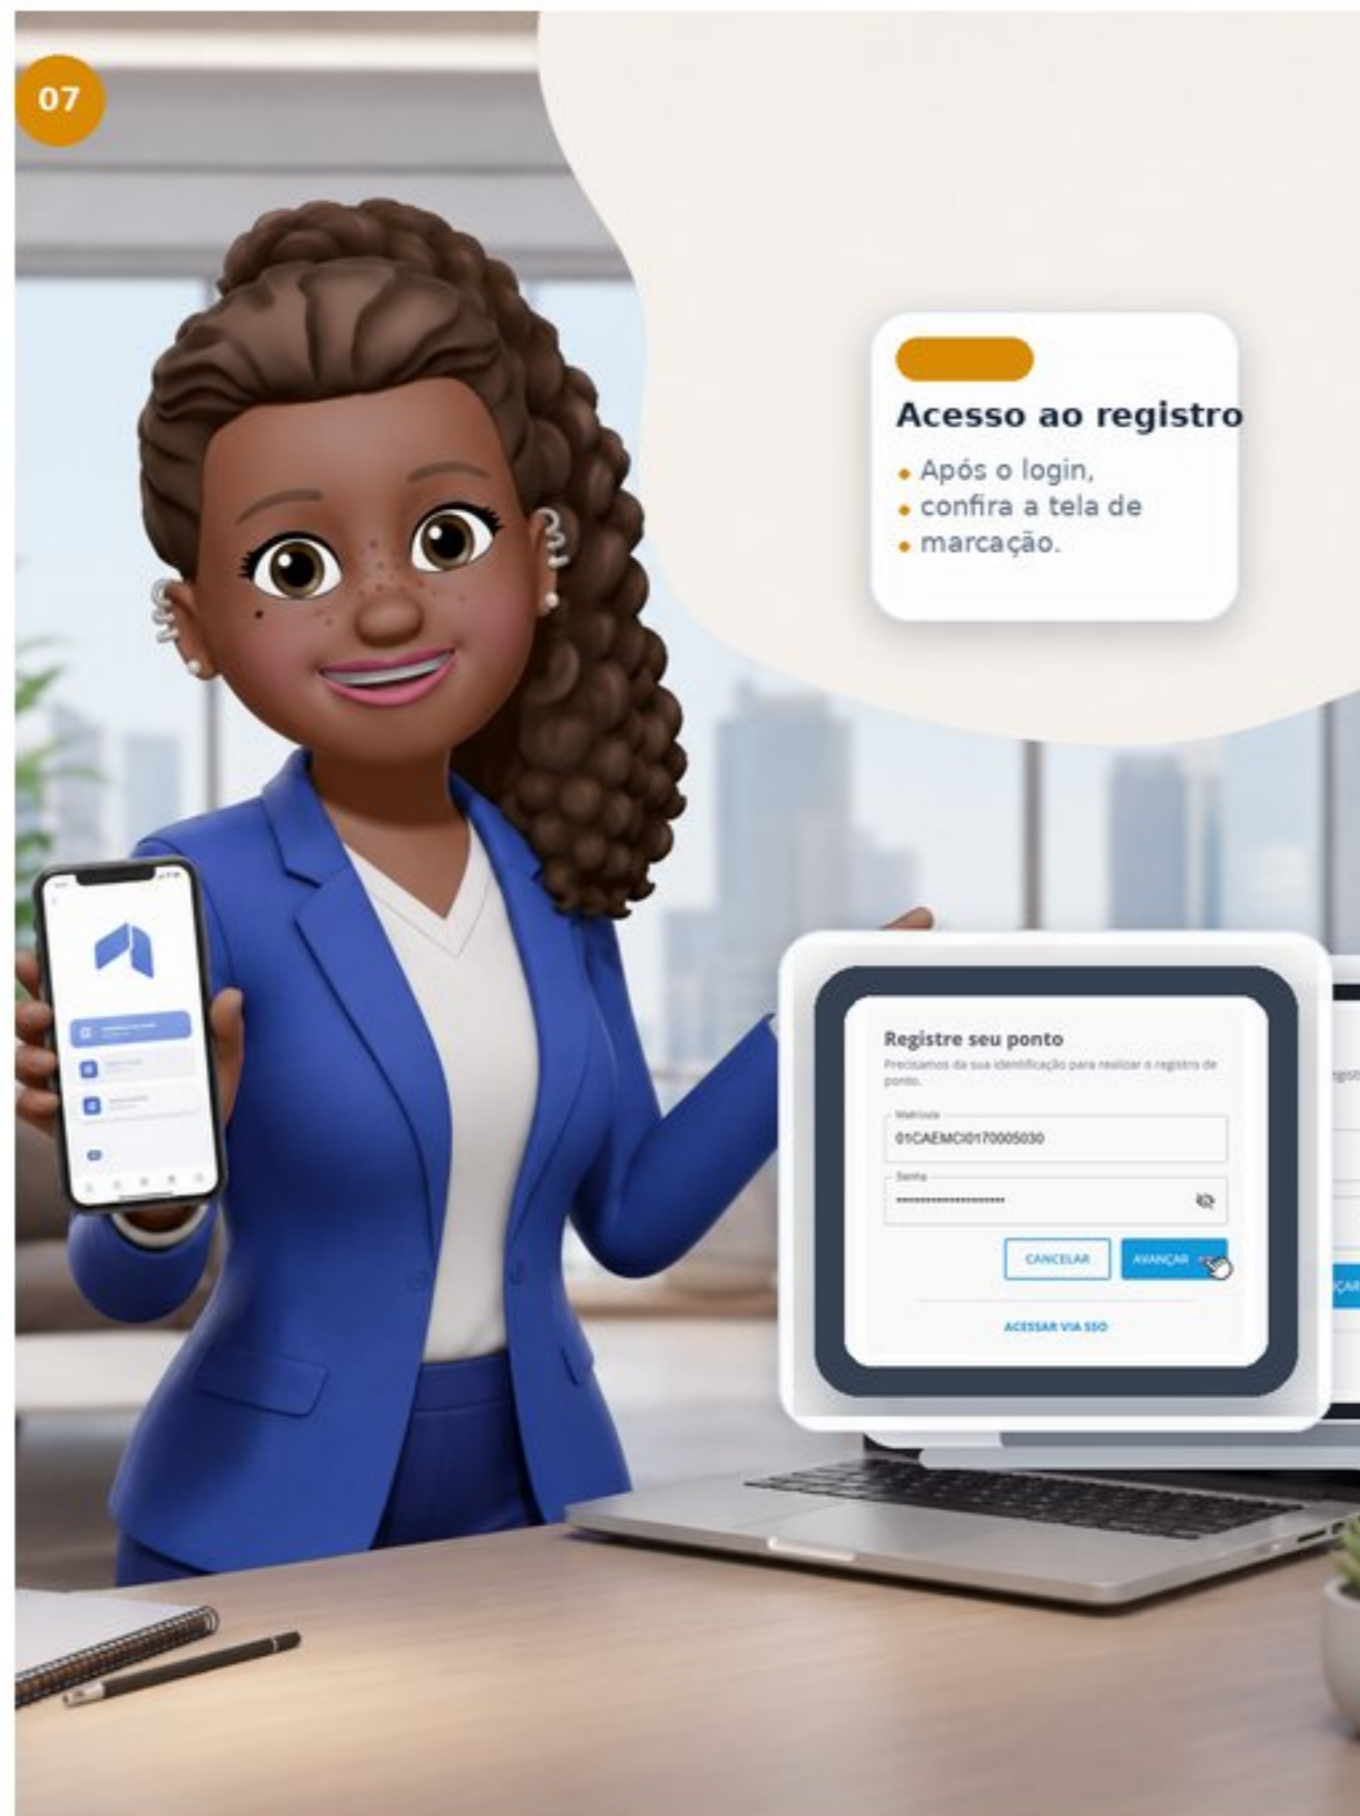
07

Acesso ao registro

- Após o login,
- confira a tela de
- marcação.

Registre seu ponto

Precisamos da sua identificação para realizar o registro de ponto.

Matrícula

01CAEMCI0170005030

Senha

••••••••••••••••••••

CANCELAR

AVANÇAR

ACESSAR VIA SSO